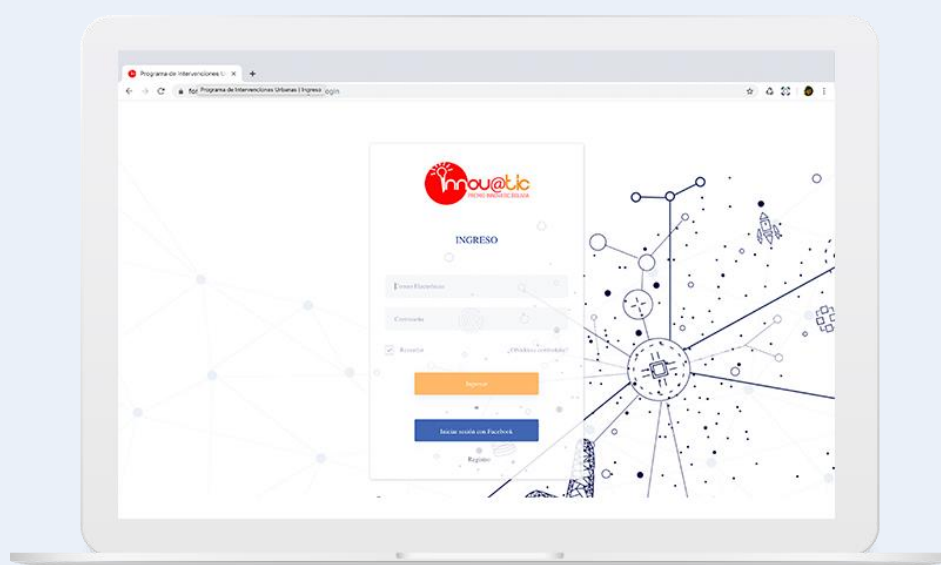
Programa de Intervenciones U ×
+
fo Programa de Intervenciones Urbanas | Ingreso ogin

innov@tic
PREMIO INNOVA EN BOLIVIA

INGRESO

Correo Electrónico

Contraseña

Recordar
¿Olvidaste tu contraseña?

Ingresar

Iniciar sesión con Facebook

Registro